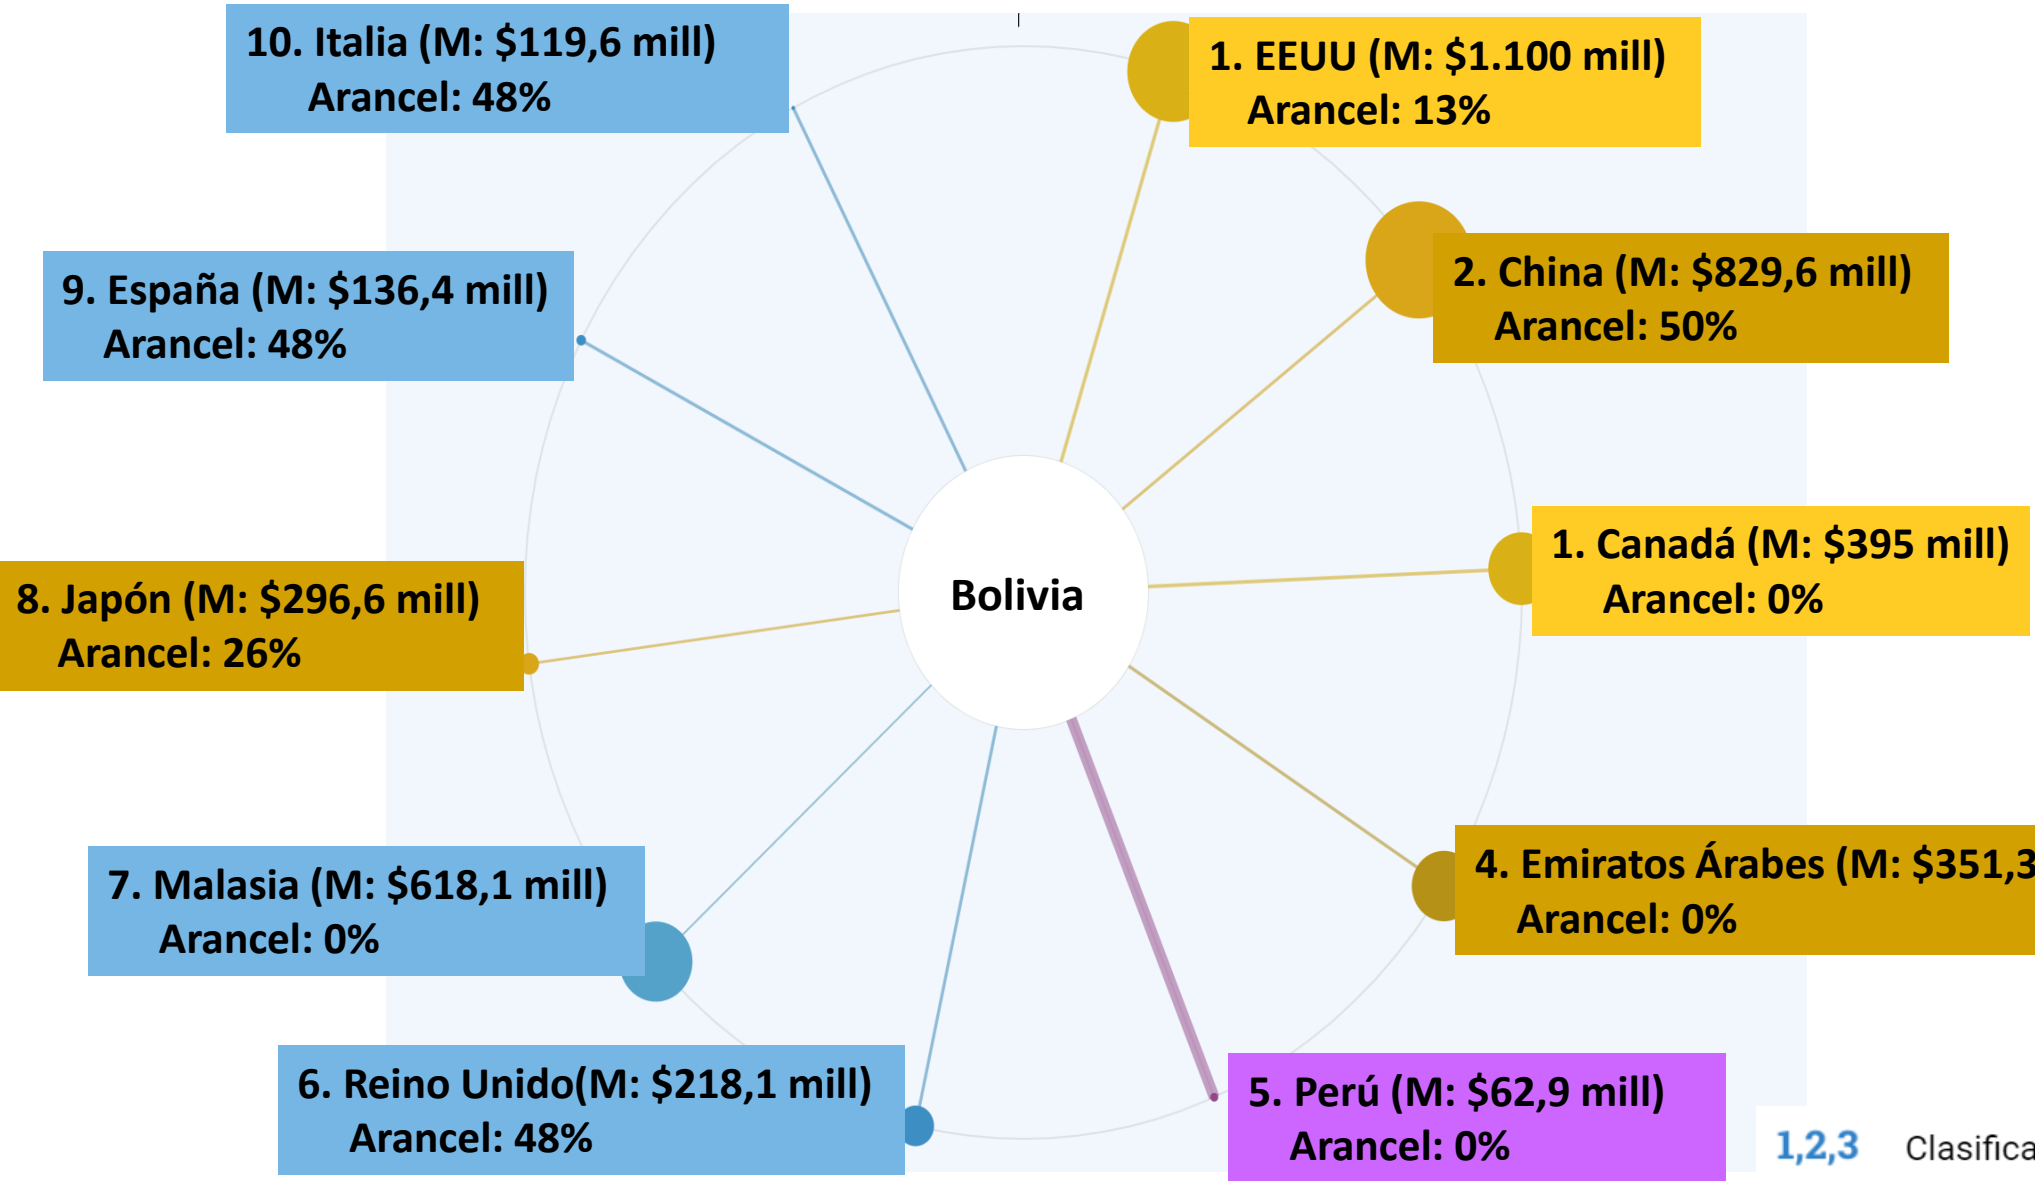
10. Italia (M: $119,6 mill)
Arancel: 48%

1. EEUU (M: $1.100 mill)
Arancel: 13%

2. China (M: $829,6 mill)
Arancel: 50%

9. España (M: $136,4 mill)
Arancel: 48%

Bolivia

1. Canadá (M: $395 mill)
Arancel: 0%

8. Japón (M: $296,6 mill)
Arancel: 26%

4. Emiratos Árabes (M: $351,3
Arancel: 0%

7. Malasia (M: $618,1 mill)
Arancel: 0%

6. Reino Unido(M: $218,1 mill)
Arancel: 48%

5. Perú (M: $62,9 mill)
Arancel: 0%

1,2,3 Clasifica